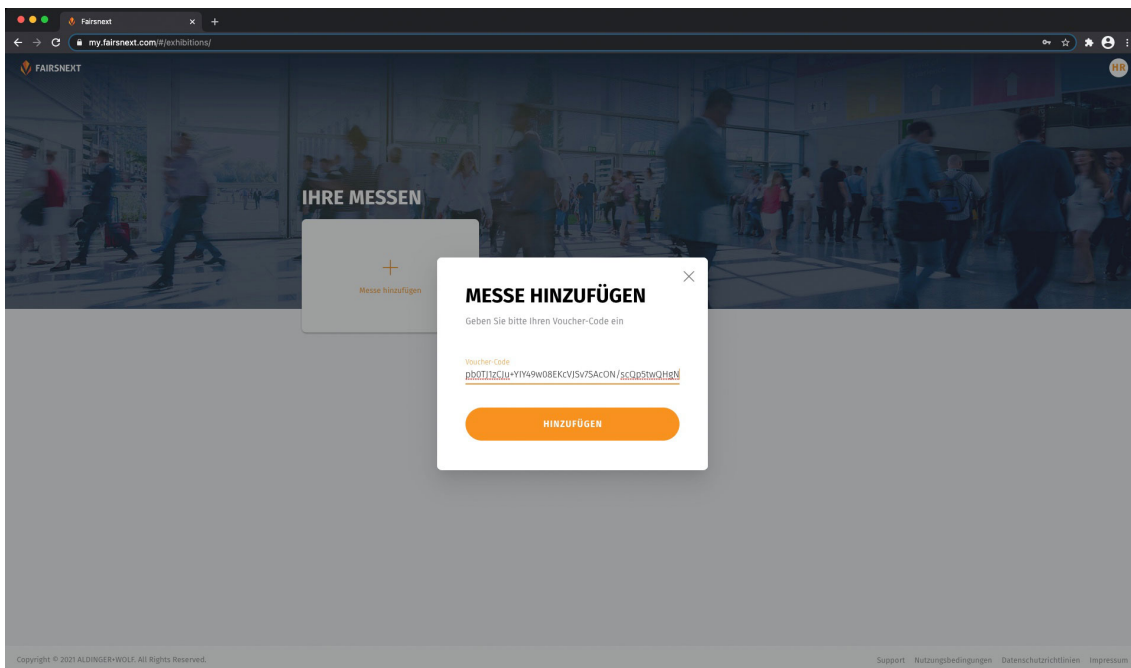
Fairsnext

my.fairsnext.com/#/exhibitions/

FAIRSNEXT

HR

IHRE MESSEN

+

Messe hinzufügen

MESSE HINZUFÜGEN

Geben Sie bitte Ihren Voucher-Code ein

Voucher-Code

pb0Tj1zCJu+YIY49w08EKcVJSv7SAcON/scQp5twQHgN

HINZUFÜGEN

Copyright © 2021 ALDINGER+WOLF. All Rights Reserved.

Support Nutzungsbedingungen Datenschutzrichtlinien Impressum